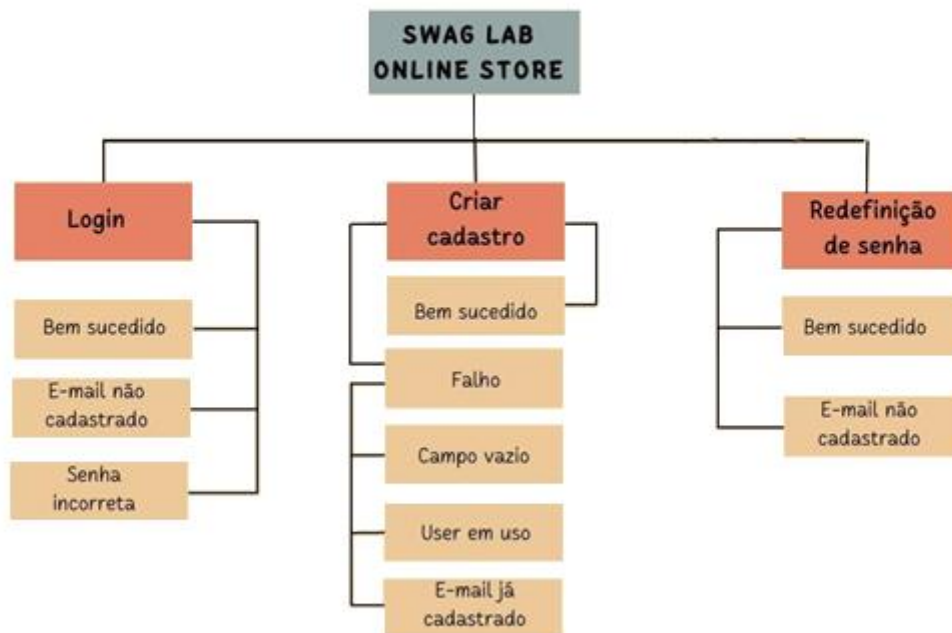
SWAG LAB ONLINE STORE

Login

Bem sucedido

E-mail não cadastrado

Senha incorreta

Criar cadastro

Bem sucedido

Falho

Campo vazio

User em uso

E-mail já cadastrado

Redefinição de senha

Bem sucedido

E-mail não cadastrado